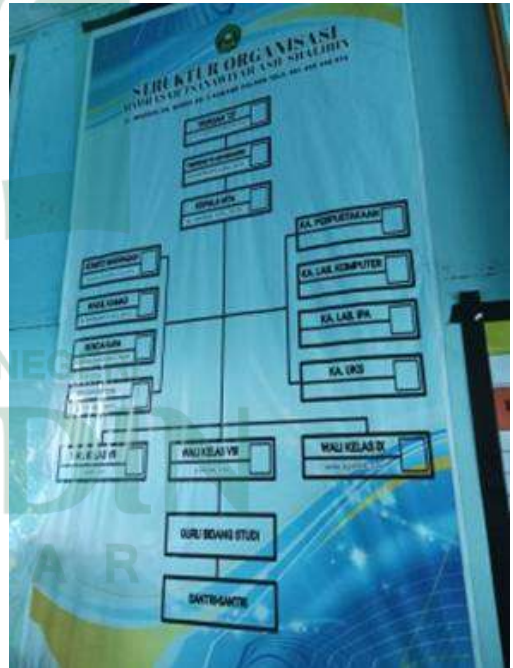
STRUKTUR ORGANISASI
MADRASAH TSANAWIYAH ASH SHALIHIN
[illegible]

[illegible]

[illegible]

KEPALA MTs
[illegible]

KOMITE MADRASAH
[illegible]

WAKIL KAMAD
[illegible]

BENDAHARA
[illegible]

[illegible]

KA. PERPUSTAKAAN

KA. LAB. KOMPUTER

KA. LAB. IPA

KA. UKS

WALI KELAS VII

WALI KELAS VIII
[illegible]

WALI KELAS IX
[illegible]

GURU BIDANG STUDI

SANTRI-SANTRI

NEG
R
A R